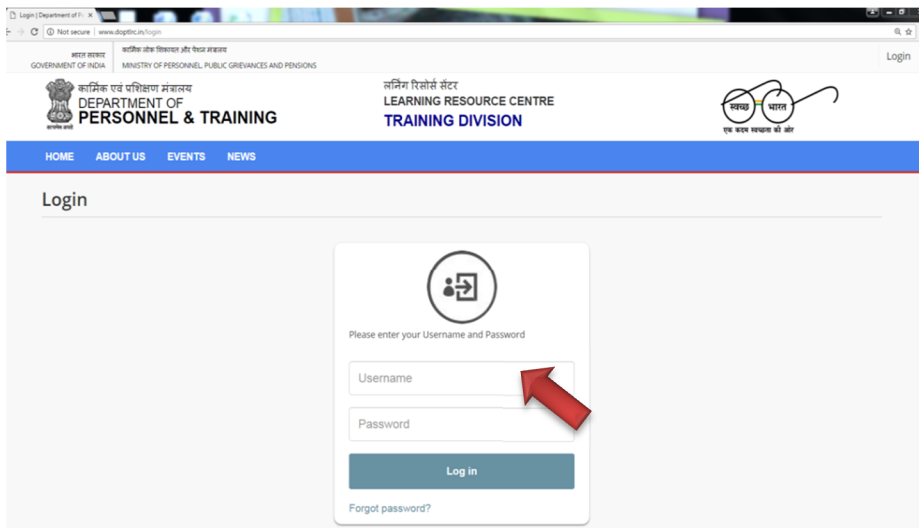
Login | Department of P ×

Not secure | www.doptlrc.in/login

भारत सरकार
GOVERNMENT OF INDIA

कार्मिक लोक शिकायत और पेंशन मंत्रालय
MINISTRY OF PERSONNEL, PUBLIC GRIEVANCES AND PENSIONS

Login

कार्मिक एवं प्रशिक्षण मंत्रालय
DEPARTMENT OF
PERSONNEL & TRAINING

सत्यमेव जयते

लर्निंग रिसोर्स सेंटर
LEARNING RESOURCE CENTRE
TRAINING DIVISION

स्वच्छ भारत
एक कदम स्वच्छता की ओर

HOME ABOUT US EVENTS NEWS

Login

Please enter your Username and Password

Username

Password

Log in

Forgot password?